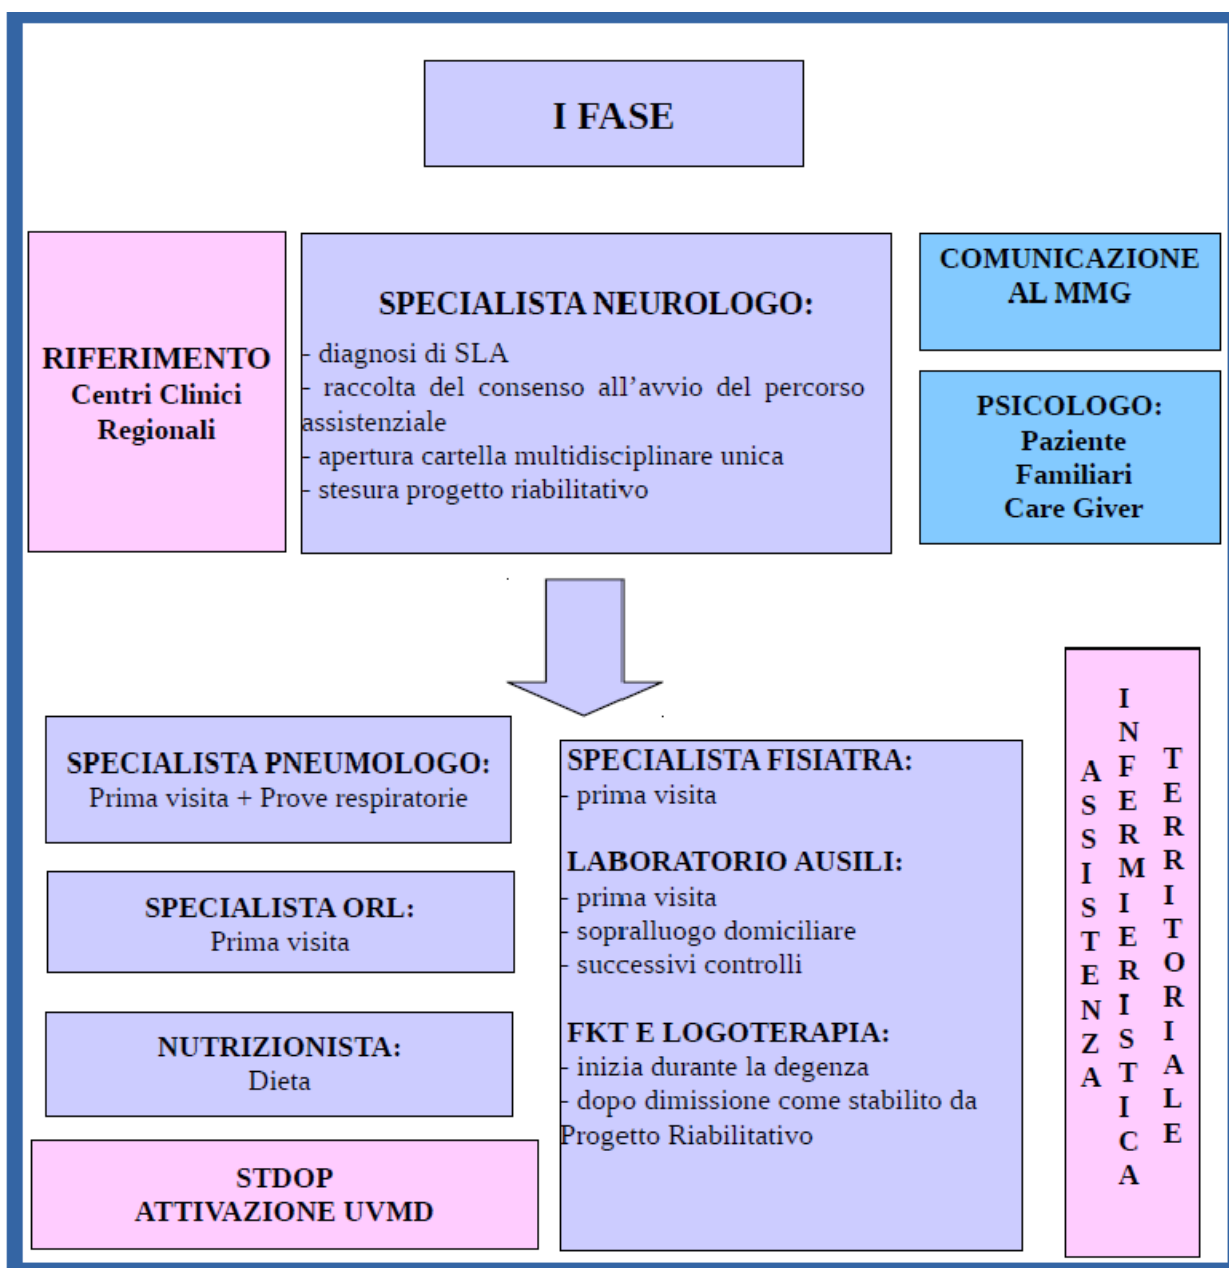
I FASE

RIFERIMENTO
Centri Clinici Regionali

SPECIALISTA NEUROLOGO:
- diagnosi di SLA
- raccolta del consenso all'avvio del percorso assistenziale
- apertura cartella multidisciplinare unica
- stesura progetto riabilitativo

COMUNICAZIONE AL MMG

PSICOLOGO:
Paziente
Familiari
Care Giver

SPECIALISTA PNEUMOLOGO:
Prima visita + Prove respiratorie

SPECIALISTA ORL:
Prima visita

NUTRIZIONISTA:
Dieta

STDOP
ATTIVAZIONE UVMD

SPECIALISTA FISIATRA:
- prima visita

LABORATORIO AUSILI:
- prima visita
- sopralluogo domiciliare
- successivi controlli

FKT E LOGOTERAPIA:
- inizia durante la degenza
- dopo dimissione come stabilito da Progetto Riabilitativo

ASSISTENZA INFERMIERISTICA TERRITORIALE